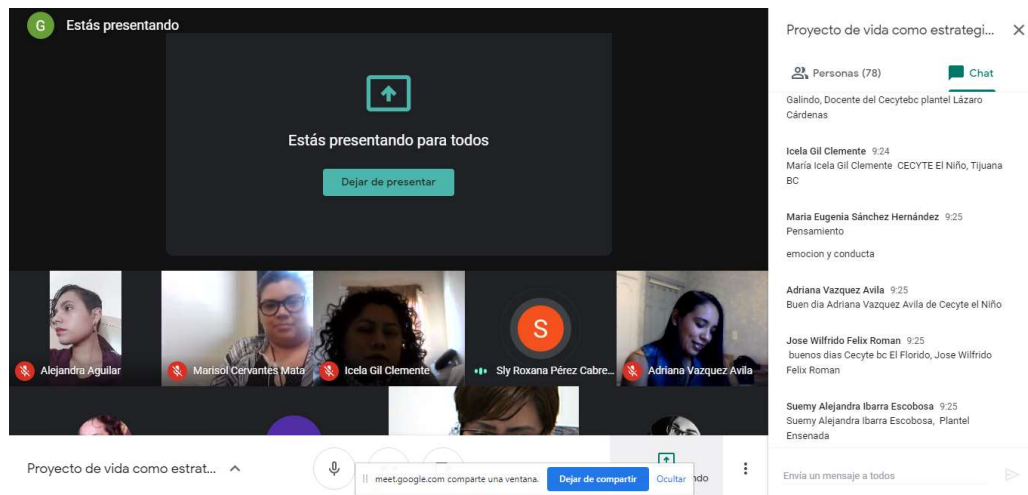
G Estás presentando

Estás presentando para todos

Dejar de presentar

Alejandra Aguilar

Marisol Cervantes Mata

Icela Gil Clemente

S

Sly Roxana Pérez Cabre...

Adriana Vazquez Avila

Proyecto de vida como estrat...

meet.google.com comparte una ventana.

Dejar de compartir

Ocultar

Proyecto de vida como estrategi...

Personas (78)

Chat

Galindo, Docente del Cecytebc plantel Lázaro Cárdenas

Icela Gil Clemente 9:24
María Icela Gil Clemente CECYTE El Niño, Tijuana BC

Maria Eugenia Sánchez Hernández 9:25
Pensamiento

emocion y conducta

Adriana Vazquez Avila 9:25
Buen dia Adriana Vazquez Avila de Cecyte el Niño

Jose Wilfrido Felix Roman 9:25
buenos dias Cecyte bc El Florido, Jose Wilfrido Felix Roman

Suemy Alejandra Ibarra Escobosa 9:25
Suemy Alejandra Ibarra Escobosa, Plantel Ensenada

Envía un mensaje a todos